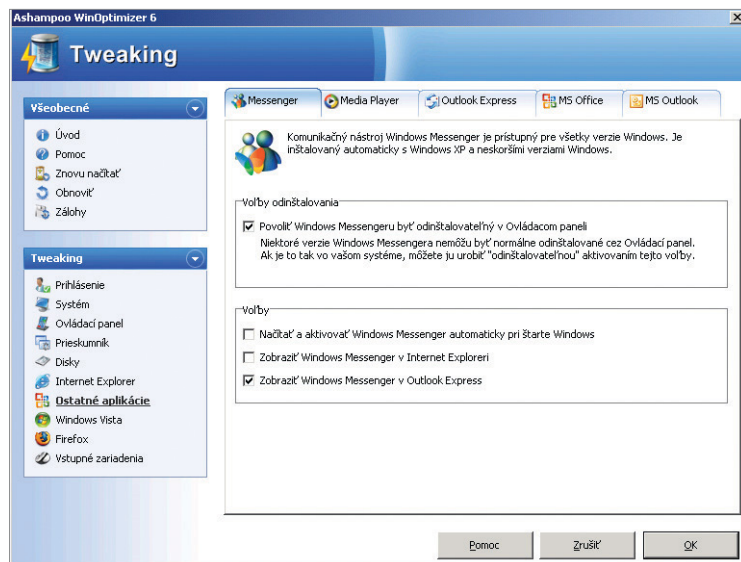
Ashampoo WinOptimizer 6

Tweaking

Všeobecné

Úvod
Pomoc
Znovu načítať
Obnoviť
Zálohy

Tweaking

Prihlásenie
Systém
Ovládací panel
Prieskumník
Disky
Internet Explorer
Ostatné aplikácie
Windows Vista
Firefox
Vstupné zariadenia

Messenger | Media Player | Outlook Express | MS Office | MS Outlook

Komunikačný nástroj Windows Messenger je prístupný pre všetky verzie Windows. Je inštalovaný automaticky s Windows XP a neskoršími verziami Windows.

Voľby odinštalovania

Povoliť Windows Messengeru byť odinštalovateľný v Ovládacom paneli
Niektoré verzie Windows Messengera nemôžu byť normálne odinštalované cez Ovládací panel. Ak je to tak vo vašom systéme, môžete ju urobiť "odinštalovateľnou" aktivovaním tejto voľby.

Voľby

Načítať a aktivovať Windows Messenger automaticky pri štarte Windows
Zobraziť Windows Messenger v Internet Exploreri
Zobraziť Windows Messenger v Outlook Express

Pomoc | Zrušiť | OK